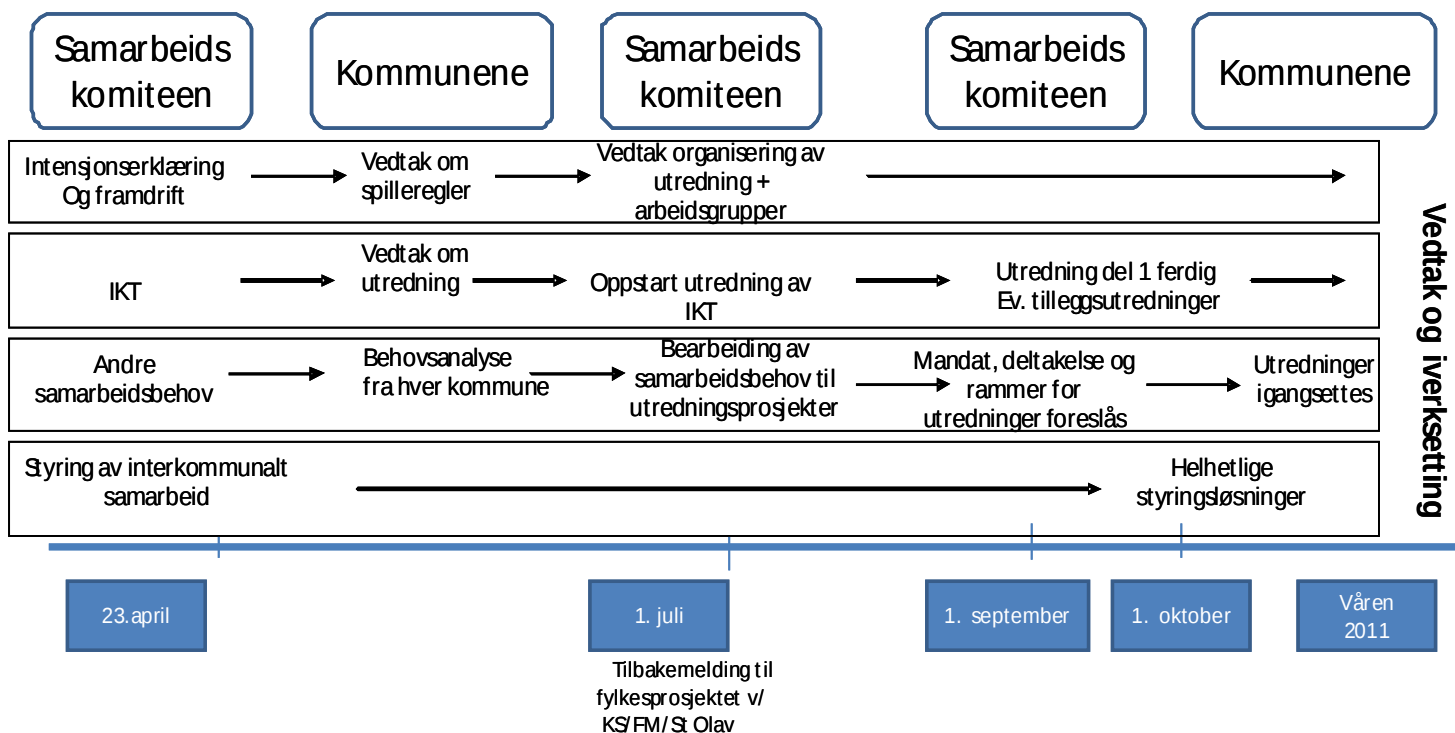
Samarbeids komiteen

Kommunene

Samarbeids komiteen

Samarbeids komiteen

Kommunene

Intensjonserklæring Og framdrift

Vedtak om spilleregler

Vedtak organisering av utredning + arbeidsgrupper

IKT

Vedtak om utredning

Oppstart utredning av IKT

Utredning del 1 ferdig Ev. tilleggsutredninger

Andre samarbeidsbehov

Behovsanalyse fra hver kommune

Bearbeiding av samarbeidsbehov til utredningsprosjekter

Mandat, deltakelse og rammer for utredninger foreslås

Utredninger igangsettes

Styring av interkommunalt samarbeid

Helhetlige styringsløsninger

Vedtak og iverksetting

23.april

1. juli

1. september

1. oktober

Våren 2011

Tilbakemelding til fylkesprosjektet v/ KS/FM/St Olav